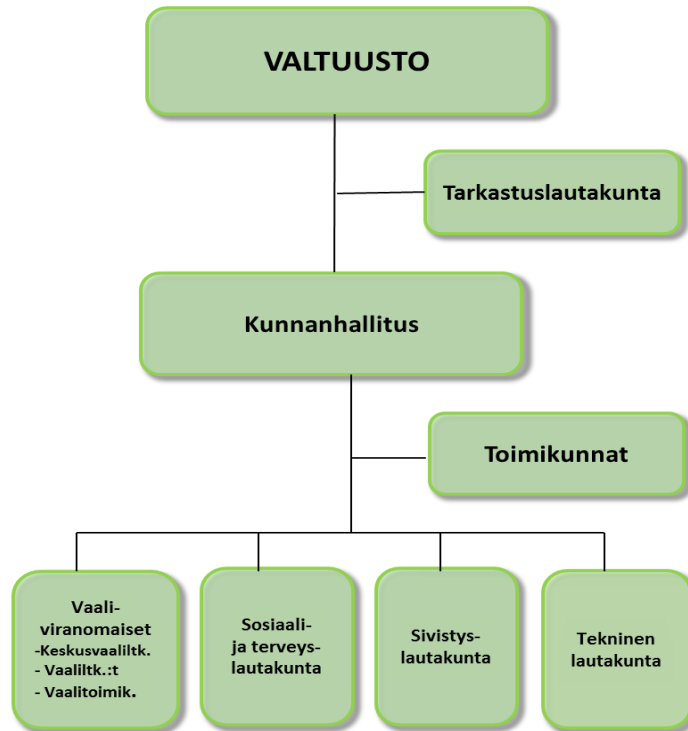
VALTUUSTO

Tarkastuslautakunta

Kunnanhallitus

Toimikunnat

Vaali-viranomaiset
-Keskusvaaliltk.
- Vaaliltk.:t
- Vaalitoimik.

Sosiaali- ja terveys-lautakunta

Sivistys-lautakunta

Tekninen lautakunta